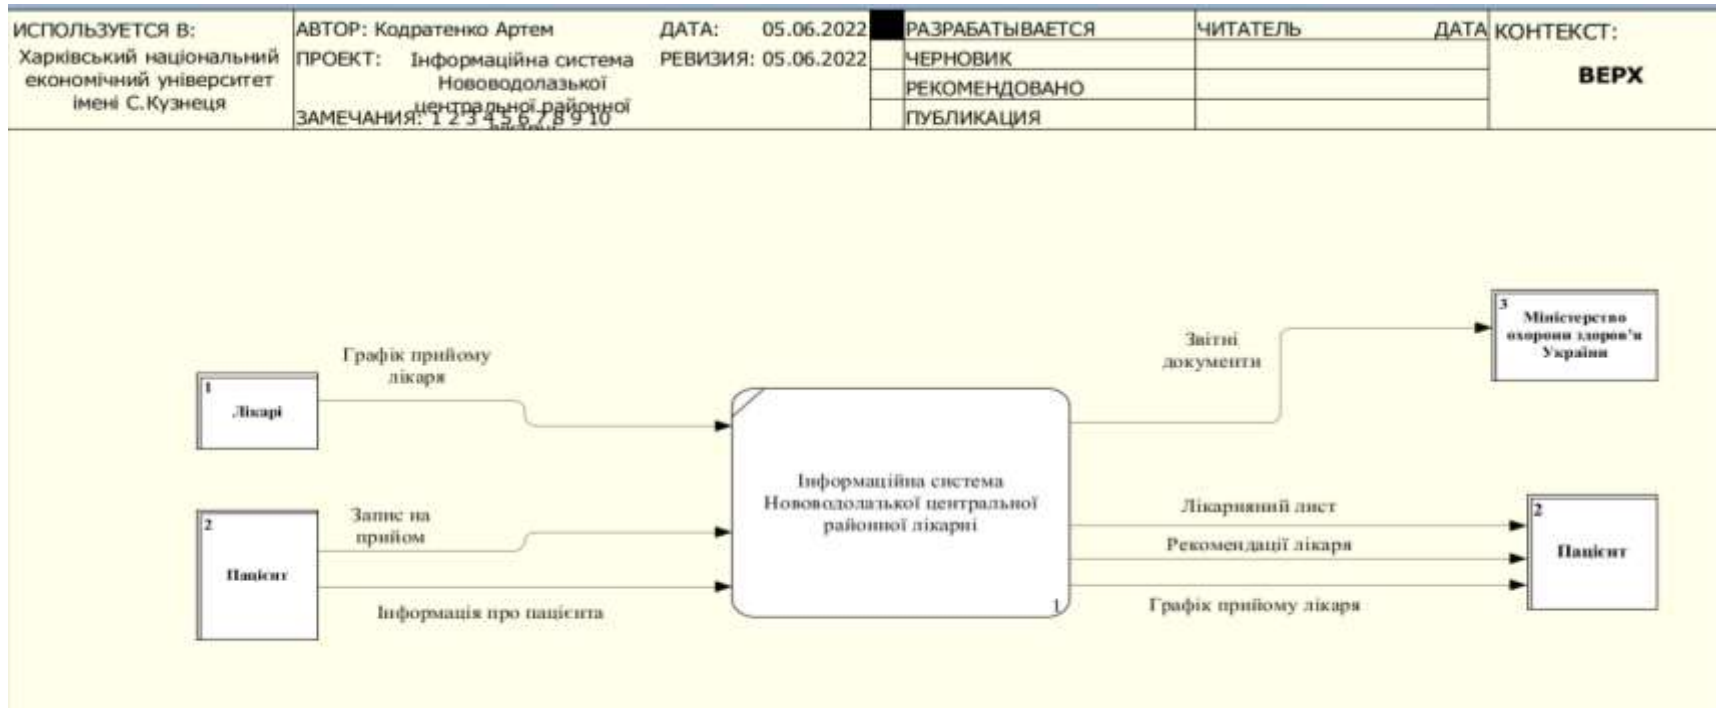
ИСПОЛЬЗУЕТСЯ В: Харківський національний економічний університет імені С.Кузнеця

АВТОР: Кодратенко Артем
ДАТА: 05.06.2022
ПРОЕКТ: Інформаційна система Нowoводолазької центральної районної лікарні
РЕВИЗИЯ: 05.06.2022
ЗАМЕЧАНИЯ: 1 2 3 4 5 6 7 8 9 10

РАЗРАБАТЫВАЕТСЯ
ЧЕРНОВИК
РЕКОМЕНДОВАНО
ПУБЛИКАЦИЯ

ЧИТАТЕЛЬ
ДАТА
КОНТЕКСТ:
ВЕРХ

1
Лікарі

2
Пацієнт

Графік прийому лікаря

Запис на прийом

Інформація про пацієнта

Інформаційна система Нoвoводолазької центральної районної лікарні

1

Звітні документи

3
Міністерство охорони здоров'я України

Лікарняний лист

Рекомендації лікаря

Графік прийому лікаря

2
Пацієнт